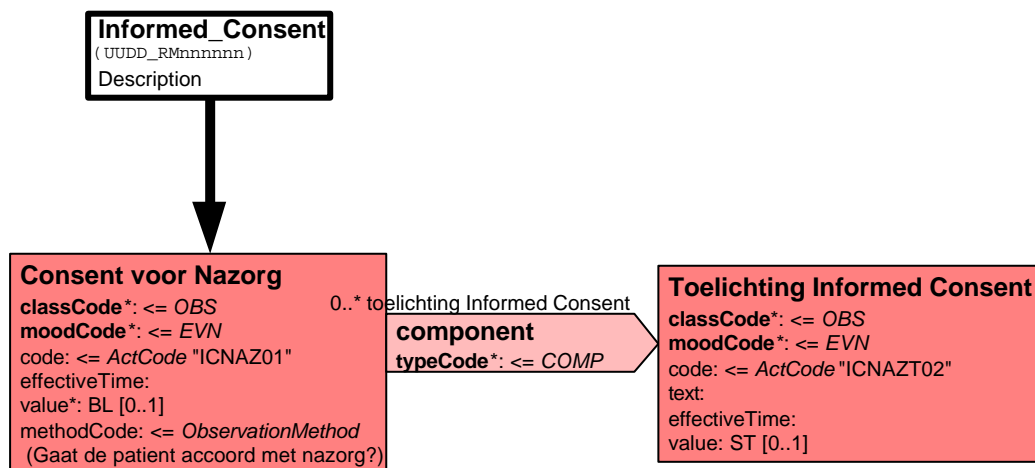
**Informed_Consent**
(UUDD_RMnnnnnn)
Description

**Consent voor Nazorg**
**classCode***: <= *OBS*
**moodCode***: <= *EVN*
code: <= *ActCode* "ICNAZ01"
effectiveTime:
value*: BL [0..1]
methodCode: <= *ObservationMethod*
(Gaat de patient accoord met nazorg?)

0..* toelichting Informed Consent
**component**
**typeCode***: <= *COMP*

**Toelichting Informed Consent**
**classCode***: <= *OBS*
**moodCode***: <= *EVN*
code: <= *ActCode* "ICNAZT02"
text:
effectiveTime:
value: ST [0..1]